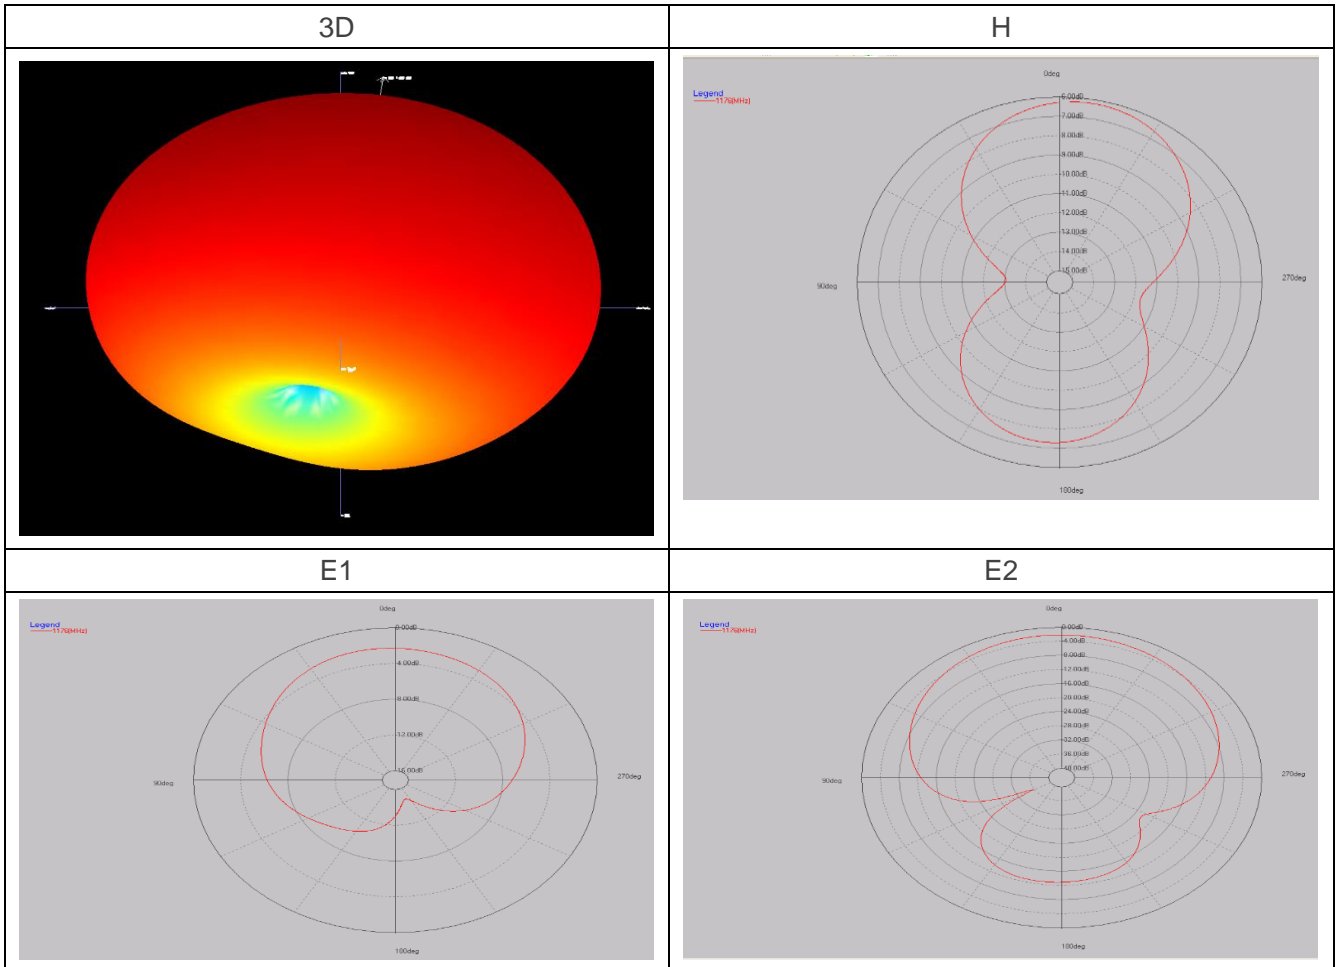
| 3D | H |
|---|---|
| | 0deg<br>Legend<br>——1176[MHz]<br>-6.00dB<br>-7.00dB<br>-8.00dB<br>-9.00dB<br>-10.00dB<br>-11.00dB<br>-12.00dB<br>-13.00dB<br>-14.00dB<br>-15.00dB<br>90deg<br>270deg<br>180deg |
| E1 | E2 |
| 0deg<br>Legend<br>——1176[MHz]<br>0.00dB<br>-4.00dB<br>-8.00dB<br>-12.00dB<br>-16.00dB<br>90deg<br>270deg<br>180deg | 0deg<br>Legend<br>——1176[MHz]<br>0.00dB<br>-4.00dB<br>-8.00dB<br>-12.00dB<br>-16.00dB<br>-20.00dB<br>-24.00dB<br>-28.00dB<br>-32.00dB<br>-36.00dB<br>-40.00dB<br>90deg<br>270deg<br>180deg |